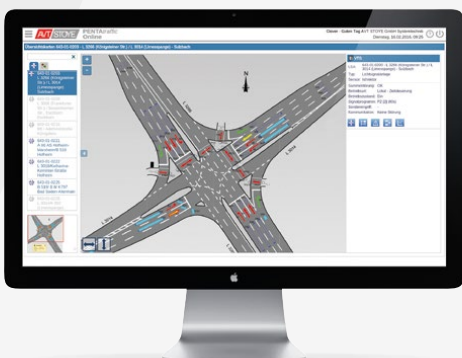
AVT STOYE PENTA/t sTC Online

Client - Guten Tag AVT STOYE GmbH Systemtechnik
Dienstag, 16.02.2016, 09:25

Übersichtskarte: 343-01-0203 - L 2056 (Klingelstraßer Str.) / L 3014 (Limesspange) - Sulzbach

N

343-01-0203 - L 2056 (Klingelstraßer Str.) / L 3014 (Limesspange) - Sulzbach

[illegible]

L 3014

L 3014

L 2056

L 2056

VTS

Lfd.: 343-01-0203 - L 2056 (Klingelstraßer Str.) / L 3014 (Limesspange) - Sulzbach
Typ: Lichtsignalanlage
Status: Aktiv
Kommunikation: OK
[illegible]
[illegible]
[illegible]
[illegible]
Kommunikation: Keine Störung